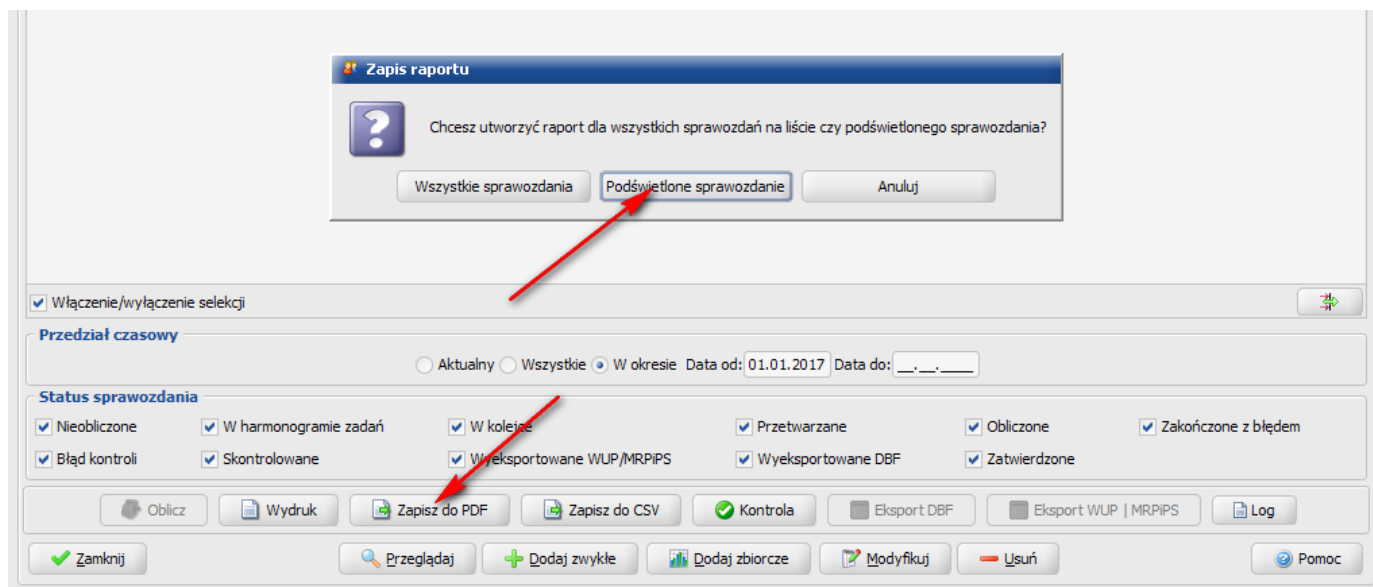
Zapis raportu

Chcesz utworzyć raport dla wszystkich sprawozdań na liście czy podświetlonego sprawozdania?

Wszystkie sprawozdania | Podświetlone sprawozdanie | Anuluj

Włączenie/wyłączenie selekcji

Przedział czasowy

Aktualny Wszystkie W okresie Data od: 01.01.2017 Data do: __.__.____

Status sprawozdania

Nieobliczone
W harmonogramie zadań
W kolejce
Przetwarzane
Obliczone
Zakończone z błędem
Błąd kontroli
Skontrolowane
Wyeksportowane WUP/MRPiPS
Wyeksportowane DBF
Zatwierdzone

Oblicz | Wydruk | Zapisz do PDF | Zapisz do CSV | Kontrola | Eksport DBF | Eksport WUP | MRPiPS | Log

Zamknij | Przeglądaj | Dodaj zwykłe | Dodaj zbiorcze | Modyfikuj | Usuń | Pomoc